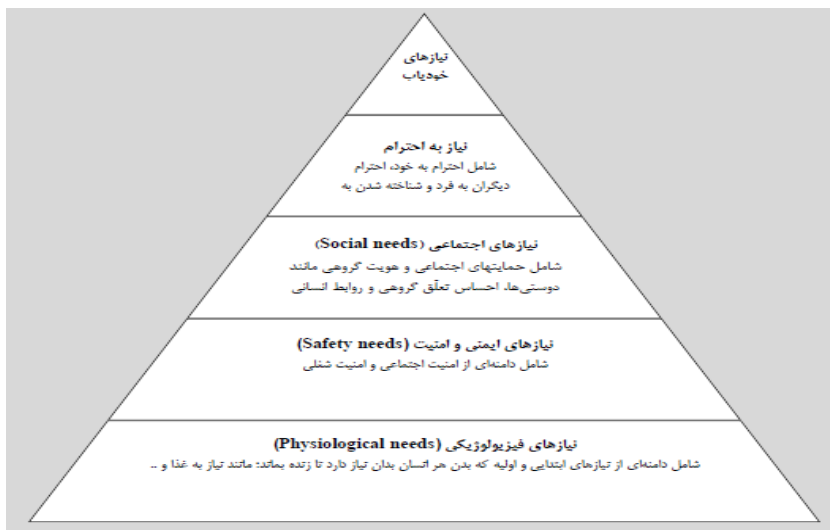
نیازهای
خودیاب

نیاز به احترام
شامل احترام به خود، احترام
دیگران به فرد و شناخته شدن به

نیازهای اجتماعی (Social needs)
شامل حمایتهای اجتماعی و هویت گروهی مانند
دوستی‌ها، احساس تعلّق گروهی و روابط انسانی

نیازهای ایمنی و امنیت (Safety needs)
شامل دامنه‌ای از امنیت اجتماعی و امنیت شغلی

نیازهای فیزیولوژیکی (Physiological needs)
شامل دامنه‌ای از نیازهای ابتدایی و اولیه که بدن هر انسان بدان نیاز دارد تا زنده بماند؛ مانند نیاز به غذا و ..